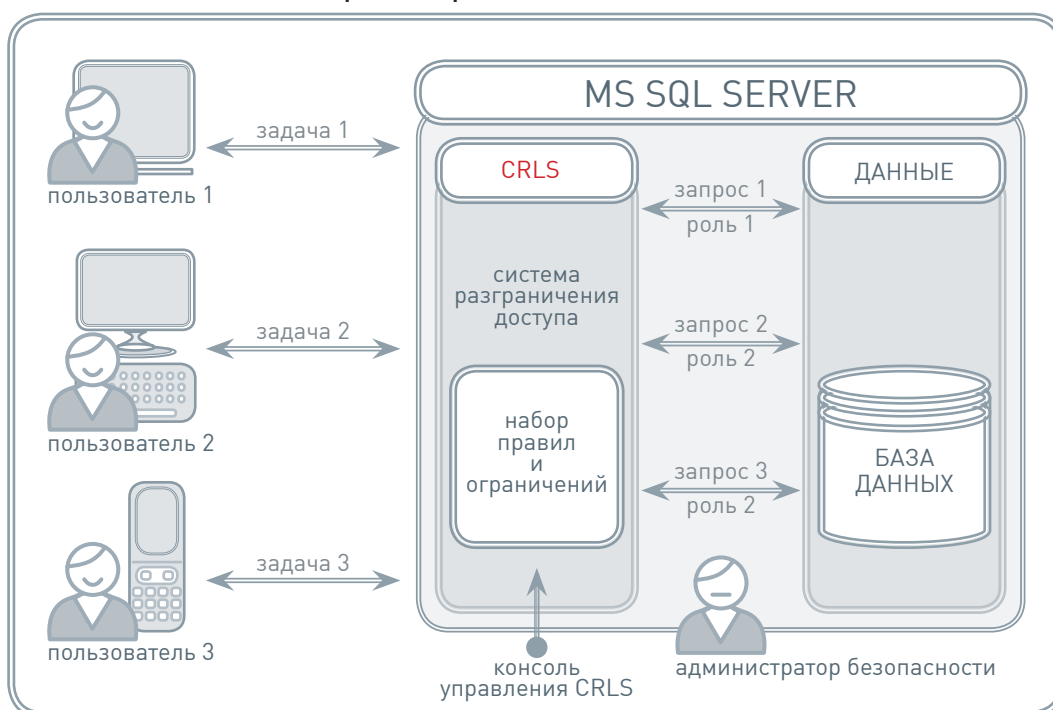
MS SQL SERVER

задача 1

пользователь 1

CRLS

ДАННЫЕ

запрос 1
роль 1

система разграничения доступа

задача 2

запрос 2
роль 2

пользователь 2

набор правил и ограничений

запрос 3
роль 2

БАЗА ДАННЫХ

задача 3

пользователь 3

консоль управления CRLS

администратор безопасности